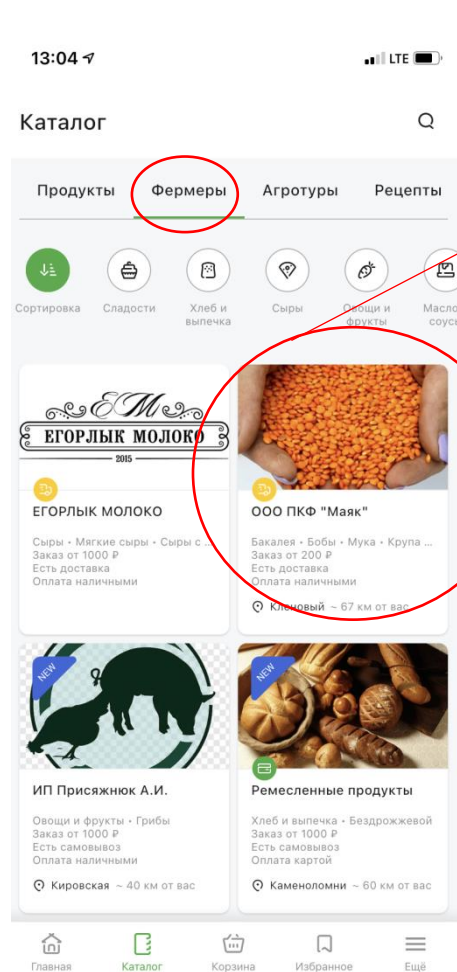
13:04 LTE

Каталог

Продукты Фермеры Агротуры Рецепты

Сортировка Сладости Хлеб и выпечка Сыры Овощи и фрукты Масло соусы

ЕМ
ЕГОРЛЫК МОЛОКО
2015

ЕГОРЛЫК МОЛОКО

Сыры • Мягкие сыры • Сыры с ...
Заказ от 1000 ₽
Есть доставка
Оплата наличными

ООО ПКФ "Маяк"

Бакалея • Бобы • Мука • Крупа ...
Заказ от 200 ₽
Есть доставка
Оплата наличными

Кленовый ~ 67 км от вас

NEW

ИП Присяжнюк А.И.

Овощи и фрукты • Грибы
Заказ от 1000 ₽
Есть самовывоз
Оплата наличными

Кировская ~ 40 км от вас

NEW

Ремесленные продукты

Хлеб и выпечка • Бездрожжевой
Заказ от 1000 ₽
Есть самовывоз
Оплата картой

Каменоломни ~ 60 км от вас

Главная Каталог Корзина Избранное Ещё